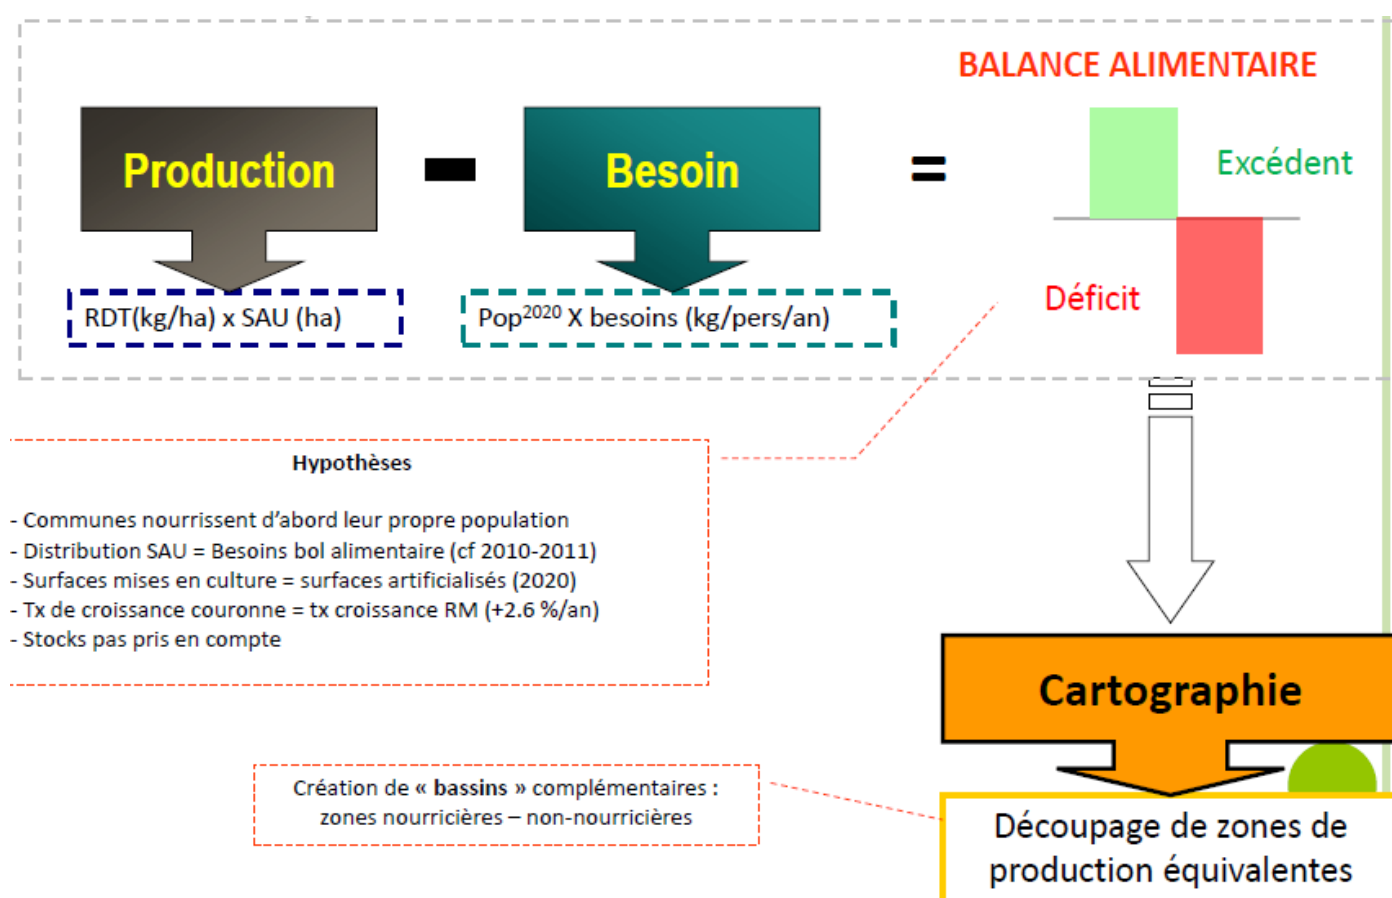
BALANCE ALIMENTAIRE

Production

−

Besoin

=

Excédent

Déficit

RDT(kg/ha) x SAU (ha)

Pop$^{2020}$ X besoins (kg/pers/an)

Hypothèses

- Communes nourrissent d'abord leur propre population
- Distribution SAU = Besoins bol alimentaire (cf 2010-2011)
- Surfaces mises en culture = surfaces artificialisés (2020)
- Tx de croissance couronne = tx croissance RM (+2.6 %/an)
- Stocks pas pris en compte

Cartographie

Création de « bassins » complémentaires : zones nourricières – non-nourricières

Découpage de zones de production équivalentes